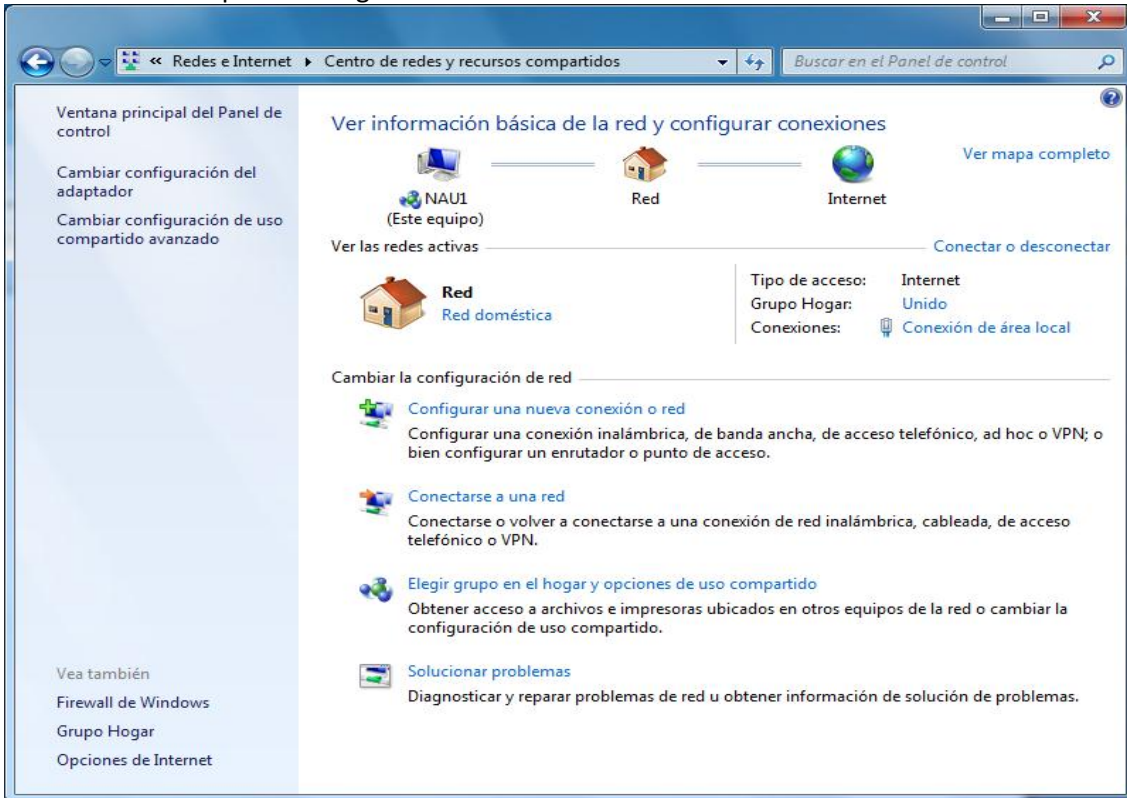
« Redes e Internet ▸ Centro de redes y recursos compartidos

Buscar en el Panel de control

Ventana principal del Panel de control

Cambiar configuración del adaptador

Cambiar configuración de uso compartido avanzado

Ver información básica de la red y configurar conexiones

Ver mapa completo

NAU1
(Este equipo)

Red

Internet

Ver las redes activas

Conectar o desconectar

Red
Red doméstica

| | |
|---|---|
| Tipo de acceso: | Internet |
| Grupo Hogar: | Unido |
| Conexiones: | Conexión de área local |

Cambiar la configuración de red

Configurar una nueva conexión o red
Configurar una conexión inalámbrica, de banda ancha, de acceso telefónico, ad hoc o VPN; o bien configurar un enrutador o punto de acceso.

Conectarse a una red
Conectarse o volver a conectarse a una conexión de red inalámbrica, cableada, de acceso telefónico o VPN.

Elegir grupo en el hogar y opciones de uso compartido
Obtener acceso a archivos e impresoras ubicados en otros equipos de la red o cambiar la configuración de uso compartido.

Solucionar problemas
Diagnosticar y reparar problemas de red u obtener información de solución de problemas.

Vea también

Firewall de Windows

Grupo Hogar

Opciones de Internet